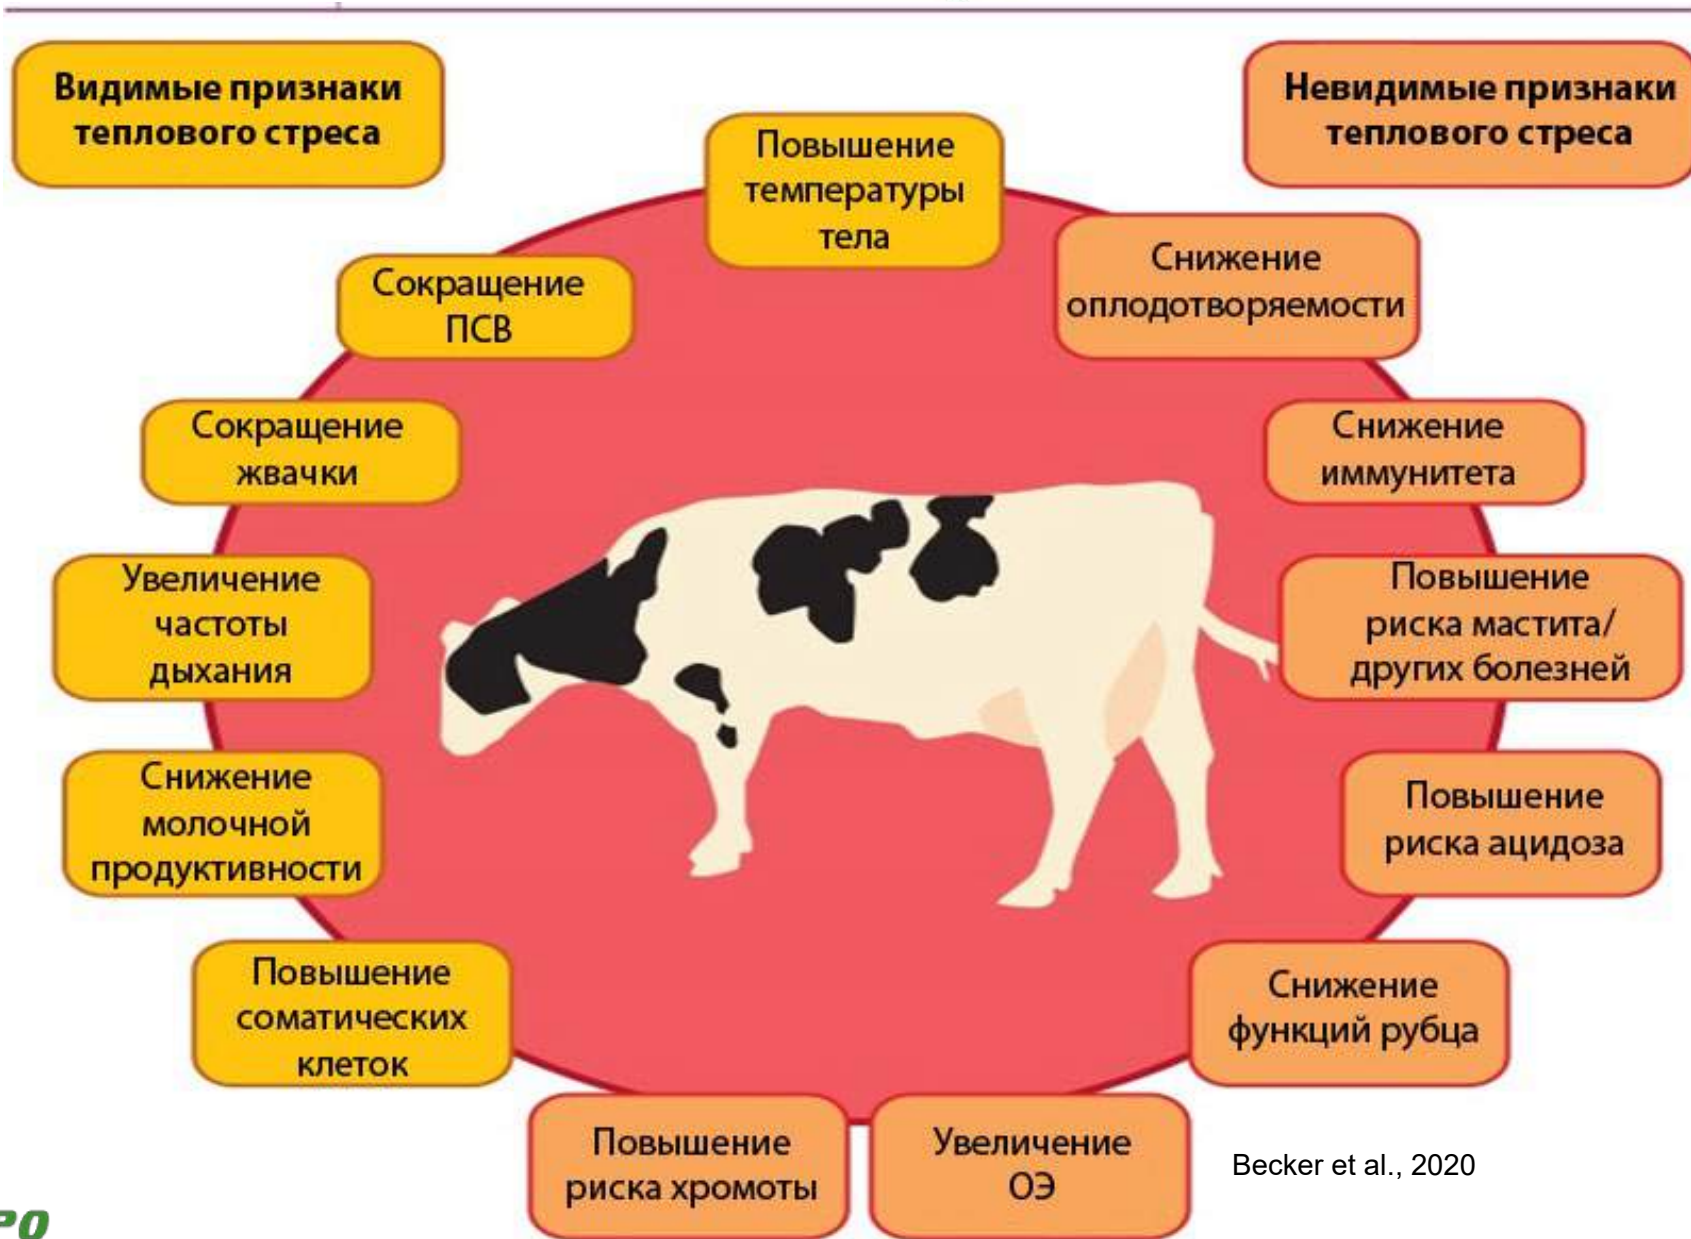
Видимые признаки теплового стреса

Невидимые признаки теплового стреса

Повышение температуры тела

Сокращение ПСВ

Снижение оплодотворяемости

Сокращение жвачки

Снижение иммунитета

Увеличение частоты дыхания

Повышение риска мастита/ других болезней

Снижение молочной продуктивности

Повышение риска ацидоза

Повышение соматических клеток

Снижение функций рубца

Повышение риска хромоты

Увеличение ОЭ

Becker et al., 2020

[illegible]